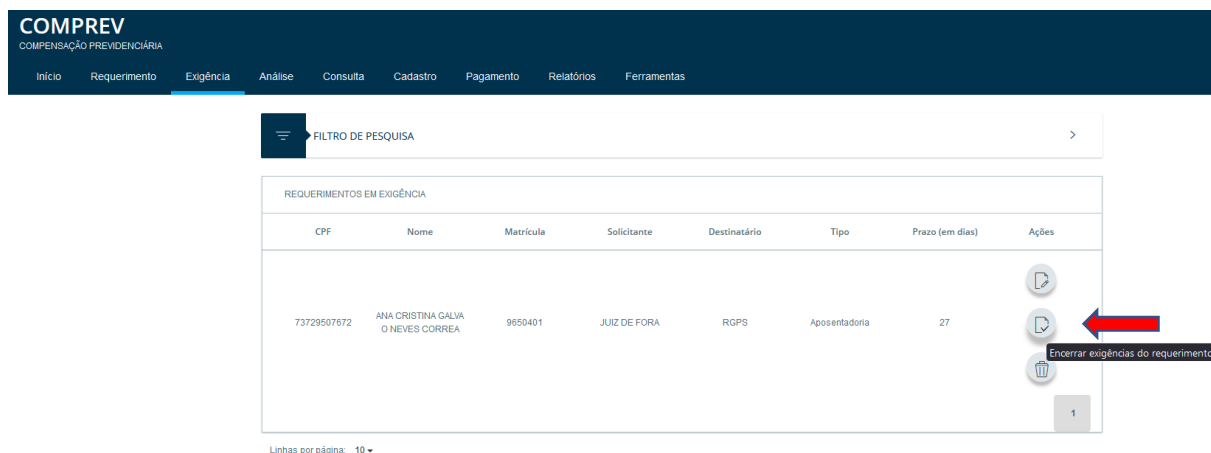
COMPREV
COMPENSAÇÃO PREVIDENCIÁRIA

Início Requerimento Exigência Análise Consulta Cadastro Pagamento Relatórios Ferramentas

FILTRO DE PESQUISA

REQUERIMENTOS EM EXIGÊNCIA

| CPF | Nome | Matrícula | Solicitante | Destinatário | Tipo | Prazo (em dias) | Ações |
|---|---|---|---|---|---|---|---|
| 73729507672 | ANA CRISTINA GALVA O NEVES CORREA | 9650401 | JUIZ DE FORA | RGPS | Aposentadoria | 27 | |

Encerrar exigências do requerimento

1

Linhas por página: 10